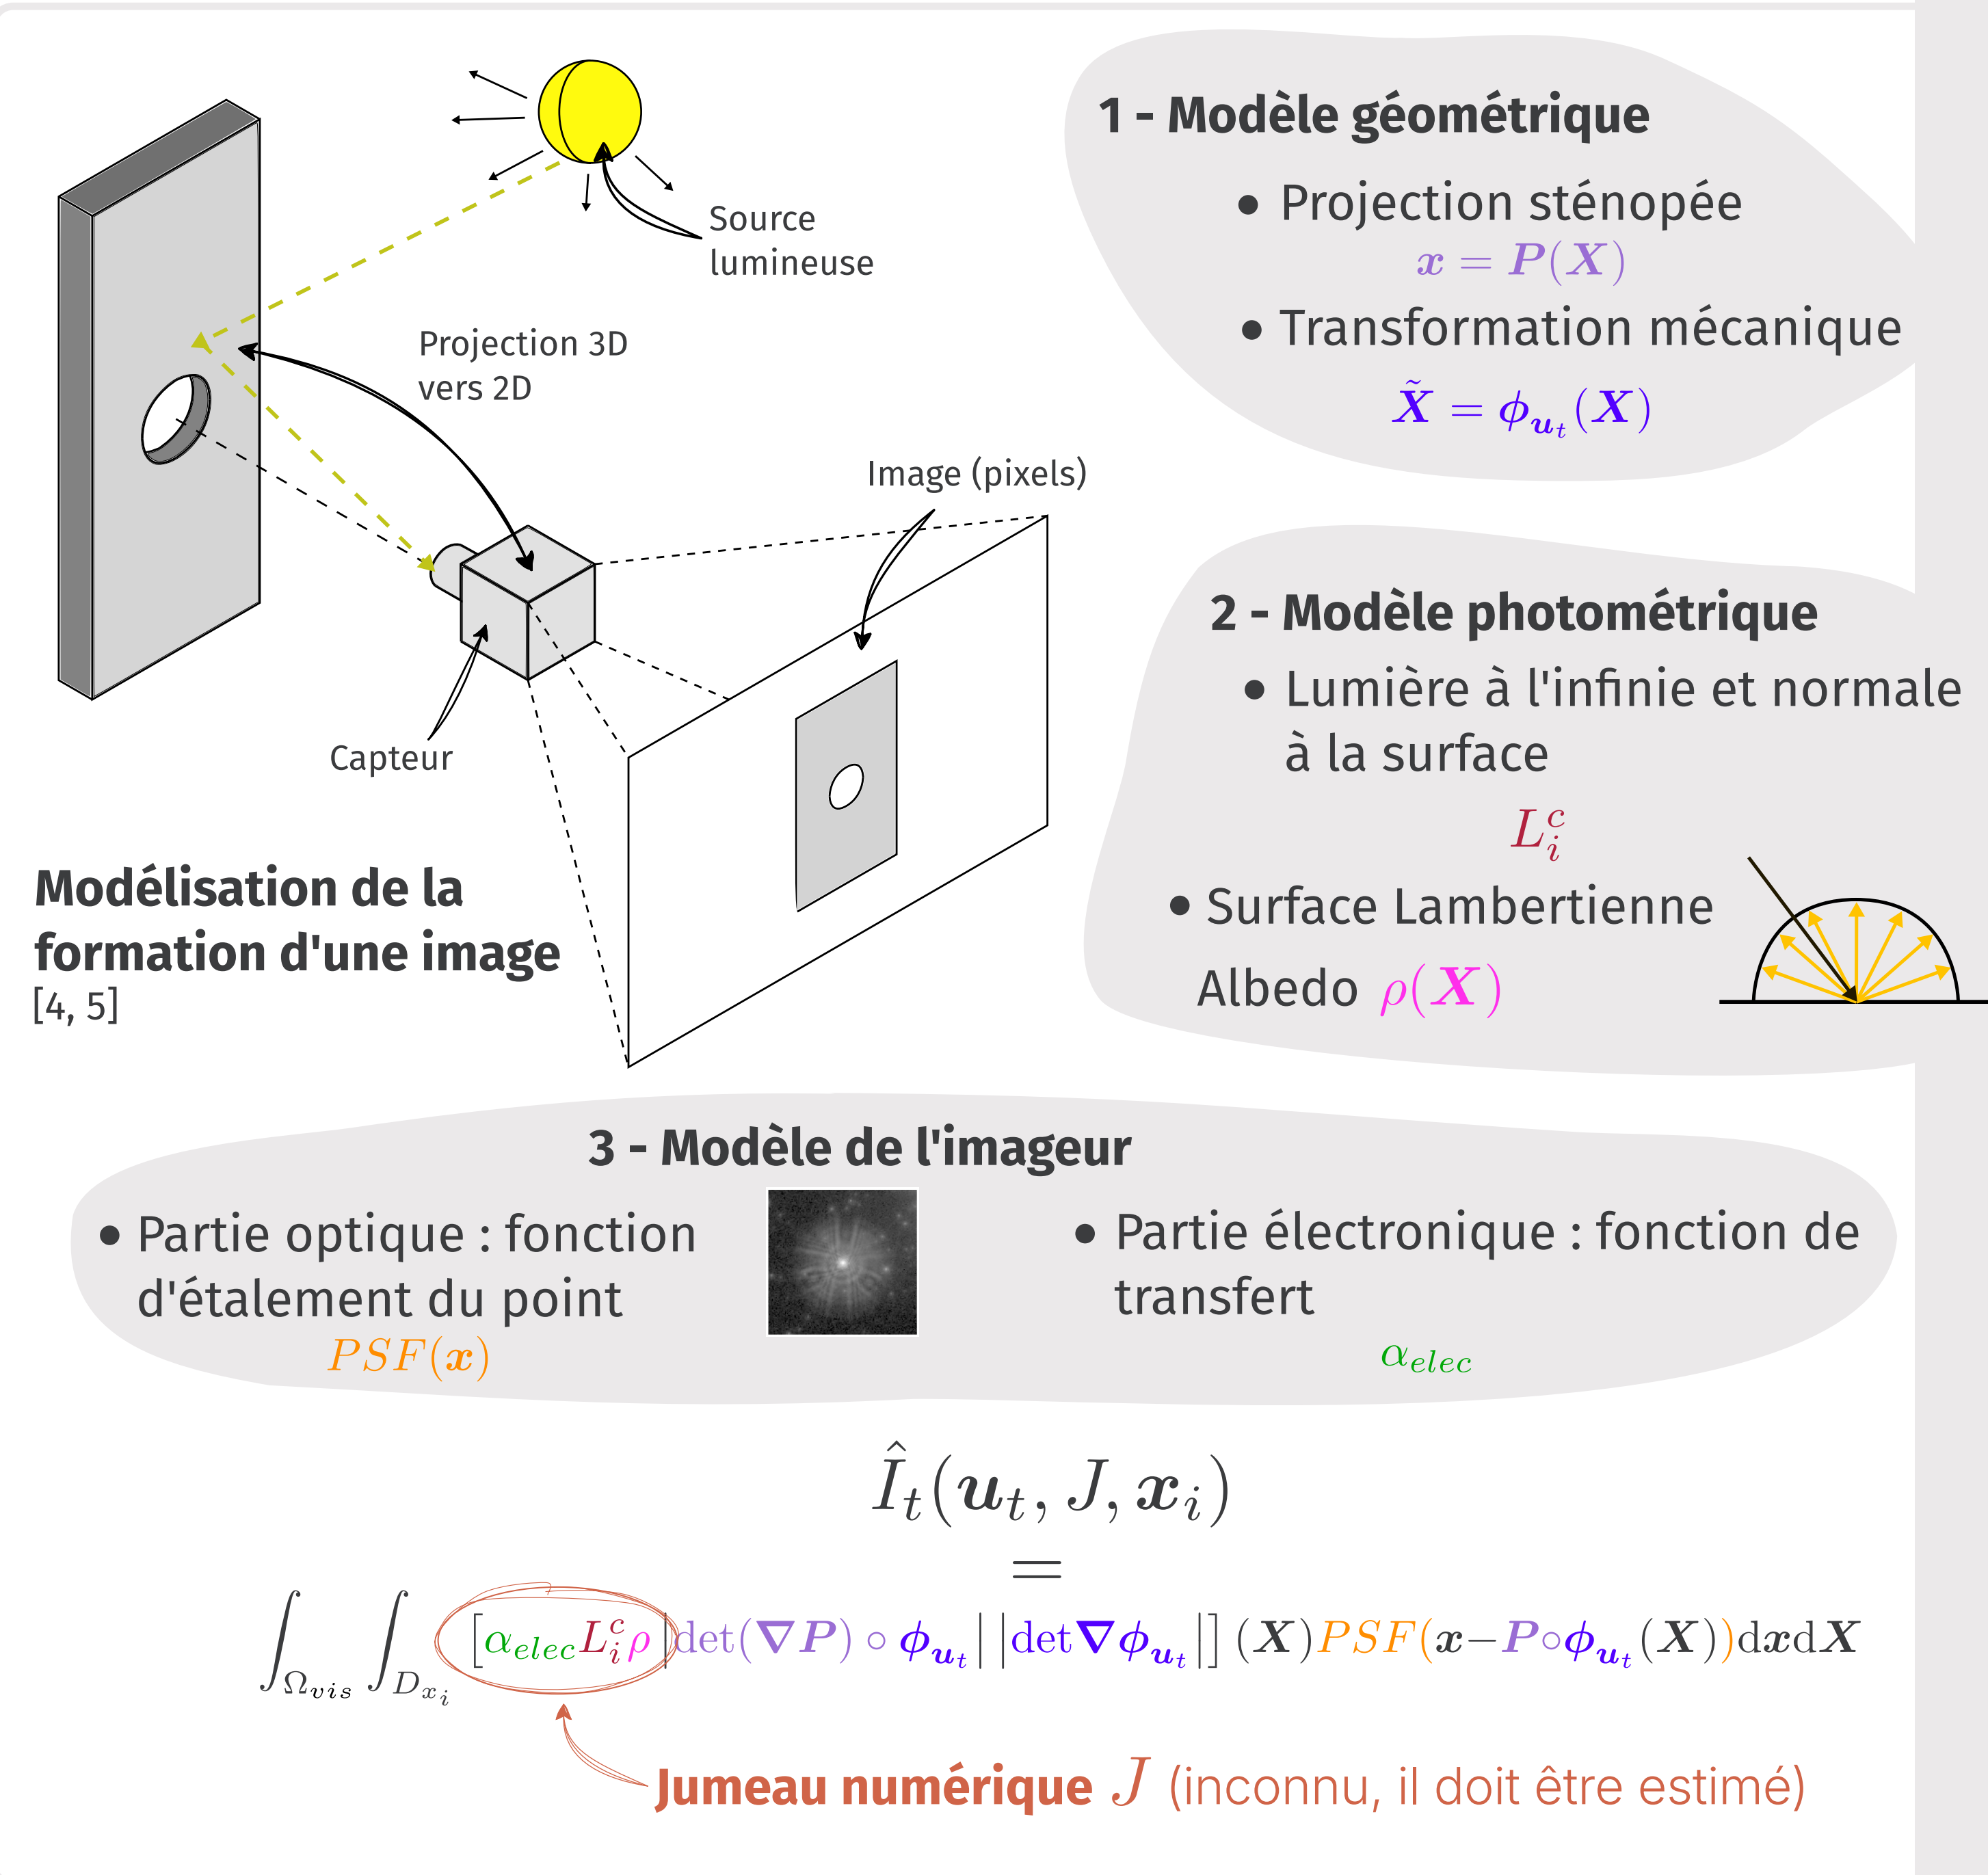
1 - Modèle géométrique

• Projection sténopée

$x = P(X)$

• Transformation mécanique

$\tilde{X} = \phi_{u_t}(X)$

Source lumineuse

Projection 3D vers 2D

Image (pixels)

Capteur

Modélisation de la formation d'une image [4, 5]

2 - Modèle photométrique

• Lumière à l'infinie et normale à la surface

$L_i^c$

• Surface Lambertienne

Albedo $\rho(X)$

3 - Modèle de l'imageur

• Partie optique : fonction d'étalement du point

$PSF(x)$

• Partie électronique : fonction de transfert

$\alpha_{elec}$

$\hat{I}_t(u_t, J, x_i) = \int_{\Omega_{vis}} \int_{D_{x_i}} [\alpha_{elec} L_i^c \rho] \left|\det(\nabla P) \circ \phi_{u_t}\right| \left|\det \nabla \phi_{u_t}\right| (X) PSF(x - P \circ \phi_{u_t}(X)) \mathrm{d}x \mathrm{d}X$

Jumeau numérique $J$ (inconnu, il doit être estimé)